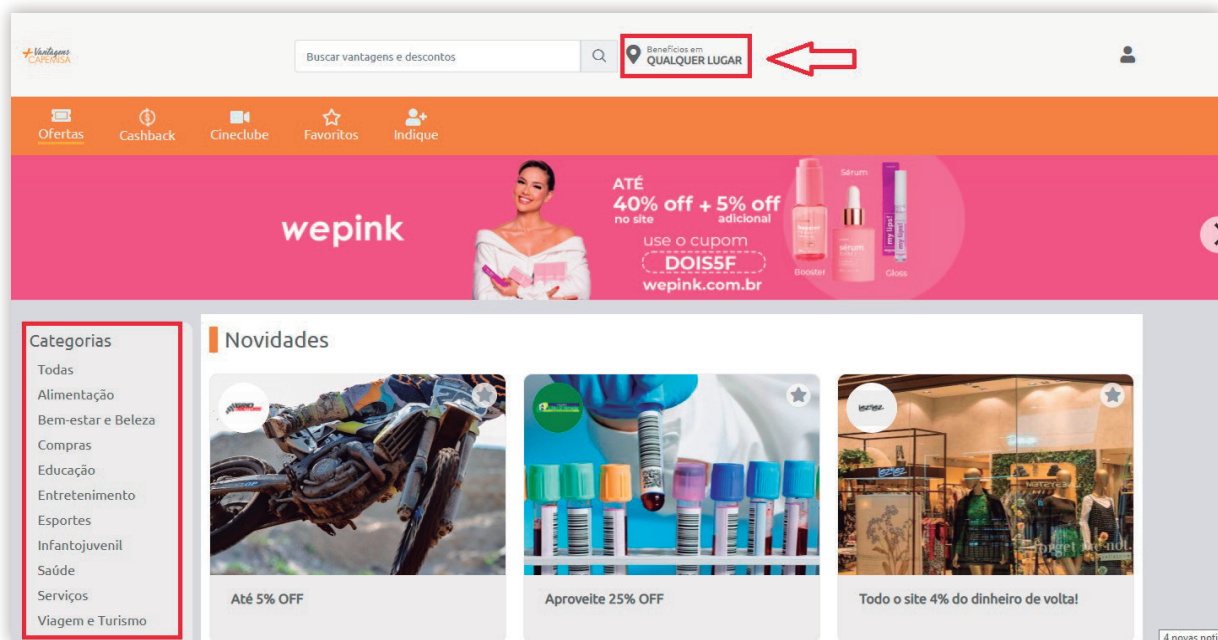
+Vantagens CAPEMISA

Buscar vantagens e descontos

Benefícios em
QUALQUER LUGAR

Ofertas
Cashback
Cineclube
Favoritos
Indique

wepink

ATÉ
40% off no site + 5% off adicional
use o cupom
DOIS5F
wepink.com.br

Sérum
Booster
Gloss

Categorias
Todas
Alimentação
Bem-estar e Beleza
Compras
Educação
Entretenimento
Esportes
Infantojuvenil
Saúde
Serviços
Viagem e Turismo

Novidades

Até 5% OFF

Aproveite 25% OFF

Todo o site 4% do dinheiro de volta!

4 novas noti